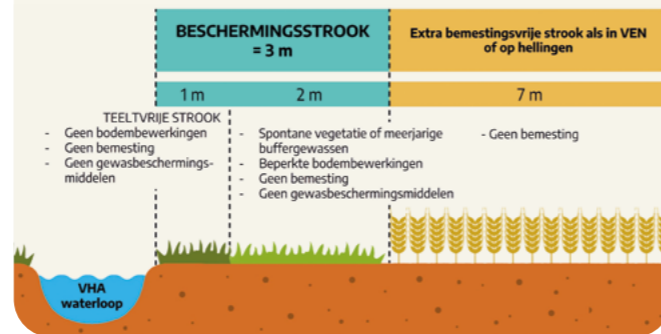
BESCHERMINGSSTROOK
= 3 m

Extra bemestingsvrije strook als in VEN of op hellingen

1 m

2 m

7 m

TEELTVRIJE STROOK
- Geen bodembewerkingen
- Geen bemesting
- Geen gewasbeschermingsmiddelen

- Spontane vegetatie of meerjarige buffergewassen
- Beperkte bodembewerkingen
- Geen bemesting
- Geen gewasbeschermingsmiddelen

- Geen bemesting

VHA waterloop